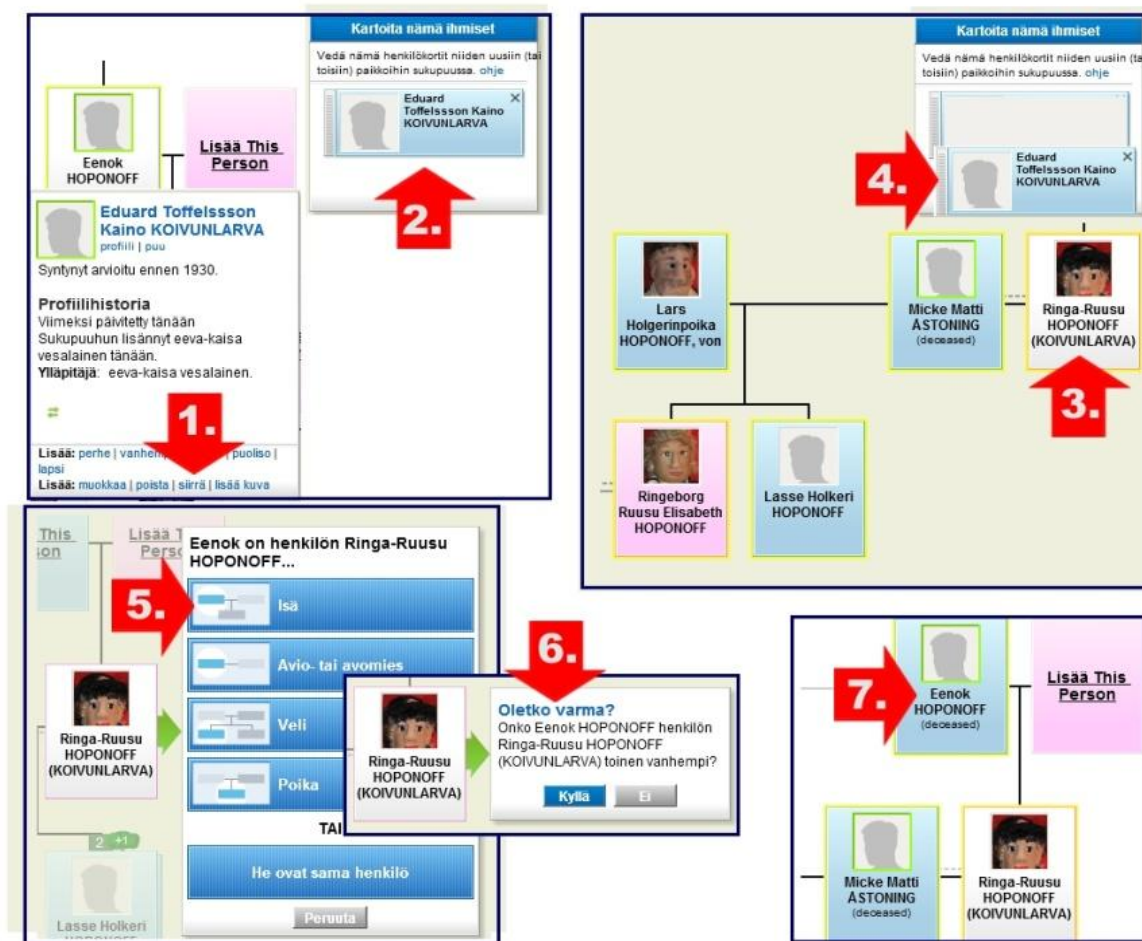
Kartoita nämä ihmiset

Vedä nämä henkilökortit niiden uusiin (tai toisiin) paikkoihin sukupuussa. ohje

Eduard Toffelsson Kaino KOIVUNLARVA

Eenok HOPONOFF

Lisää This Person

Eduard Toffelsson Kaino KOIVUNLARVA
profiili | puu

Syntynyt arvioitu ennen 1930.

Profiilihistoria
Viimeksi päivitetty tänään
Sukupuuhun lisännyt eeva-kaisa vesalainen tänään.
Ylläpitäjä: eeva-kaisa vesalainen.

1.

Lisää: perhe | vanhem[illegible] | puoliso | lapsi
Lisää: muokkaa | poista | siirrä | lisää kuva

2.

Kartoita nämä ihmiset

Vedä nämä henkilökortit niiden uusiin (tai toisiin) paikkoihin sukupuussa. ohje

4.

Eduard Toffelsson Kaino KOIVUNLARVA

Lars Holgerinpoika HOPONOFF, von

Micke Matti ÅSTONING (deceased)

Ringa-Ruusu HOPONOFF (KOIVUNLARVA)

3.

Ringeborg Ruusu Elisabeth HOPONOFF

Lasse Holkeri HOPONOFF

This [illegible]son

Lisää This Person

Eenok on henkilön Ringa-Ruusu HOPONOFF...

5.

Isä

Avio- tai avomies

Veli

Poika

TAI

He ovat sama henkilö

Peruuta

Ringa-Ruusu HOPONOFF (KOIVUNLARVA)

2 +1

Lasse Holkeri

6.

Ringa-Ruusu HOPONOFF (KOIVUNLARVA)

Oletko varma?
Onko Eenok HOPONOFF henkilön Ringa-Ruusu HOPONOFF (KOIVUNLARVA) toinen vanhempi?

Kyllä Ei

7.

Eenok HOPONOFF (deceased)

Lisää This Person

Micke Matti ÅSTONING (deceased)

Ringa-Ruusu HOPONOFF (KOIVUNLARVA)